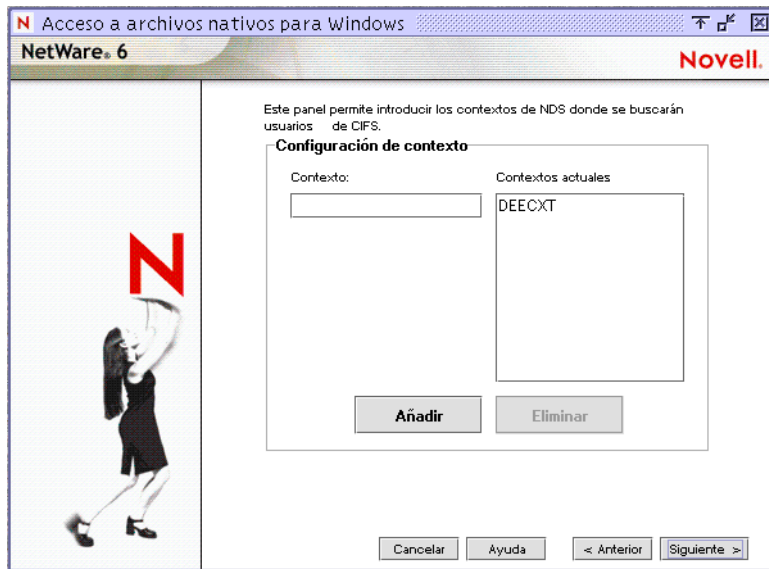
N Acceso a archivos nativos para Windows

NetWare. 6

Novell.

N

Este panel permite introducir los contextos de NDS donde se buscarán usuarios de CIFS.

Configuración de contexto

Contexto:

Contextos actuales

DEECXT

Añadir

Eliminar

Cancelar

Ayuda

< Anterior

Siguiente >